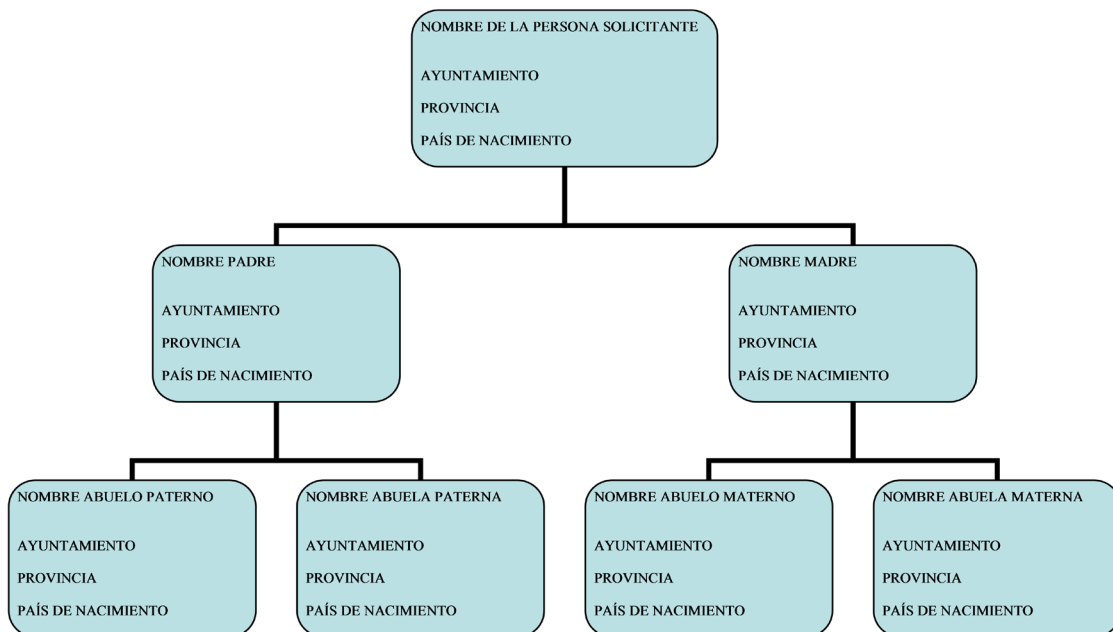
NOMBRE DE LA PERSONA SOLICITANTE

AYUNTAMIENTO

PROVINCIA

PAÍS DE NACIMIENTO

NOMBRE PADRE

AYUNTAMIENTO

PROVINCIA

PAÍS DE NACIMIENTO

NOMBRE MADRE

AYUNTAMIENTO

PROVINCIA

PAÍS DE NACIMIENTO

NOMBRE ABUELO PATERNO

AYUNTAMIENTO

PROVINCIA

PAÍS DE NACIMIENTO

NOMBRE ABUELA PATERNA

AYUNTAMIENTO

PROVINCIA

PAÍS DE NACIMIENTO

NOMBRE ABUELO MATERNO

AYUNTAMIENTO

PROVINCIA

PAÍS DE NACIMIENTO

NOMBRE ABUELA MATERNA

AYUNTAMIENTO

PROVINCIA

PAÍS DE NACIMIENTO